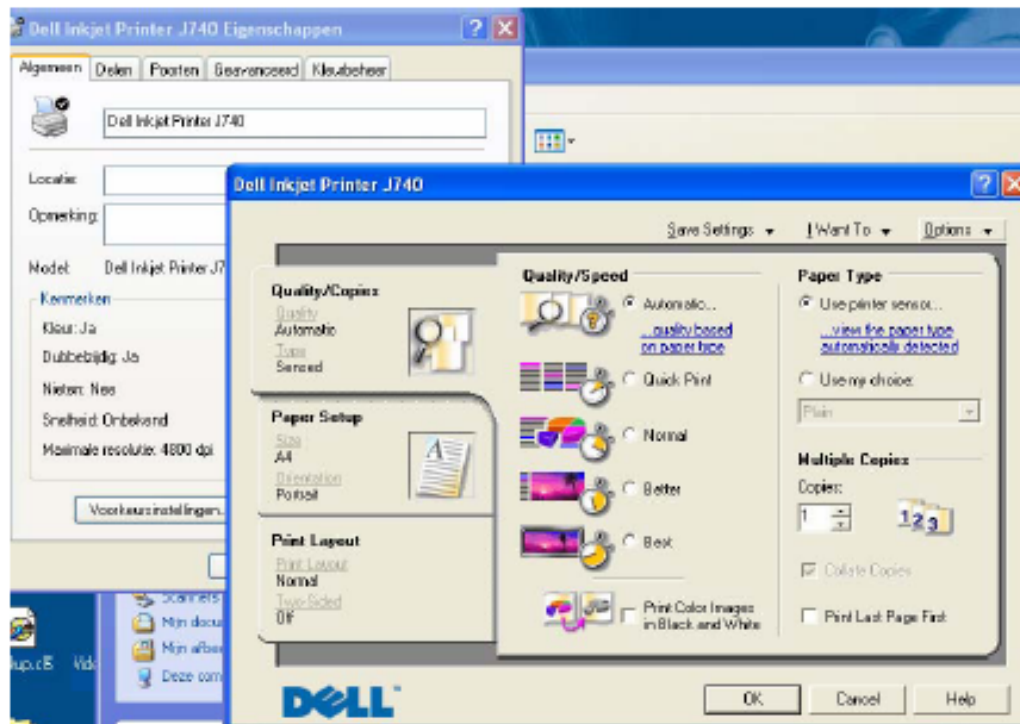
Dell Inkjet Printer J740 Eigenschappen

Algemeen | Delen | Poorten | Geavanceerd | Kleurbeheer

Dell Inkjet Printer J740

Locatie:

Opmerking:

Model: Dell Inkjet Printer J7

Kenmerken

Kleur: Ja

Dubbelzijdig: Ja

Nieten: Nee

Snelheid: Onbekend

Maximale resolutie: 4800 dpi

Voorkeursinstellingen...

Scanners

Mijn docu

Mijn afbee

Deze com

up.c8

Vid

Dell Inkjet Printer J740

Save Settings ▾ | I Want To ▾ | Options ▾

Quality/Copies
Quality
Automatic
Type
Sensed

Paper Setup
Size
A4
Orientation
Portrait

Print Layout
Print Layout
Normal
Two-Sided
Off

Quality/Speed

Automatic...
...quality based on paper type

Quick Print

Normal

Better

Best

Print Color Images in Black and White

Paper Type

Use printer sensor...
...view the paper type automatically detected

Use my choice:

Plain

Multiple Copies

Copies:

1

123

Collate Copies

Print Last Page First

DELL

OK | Cancel | Help